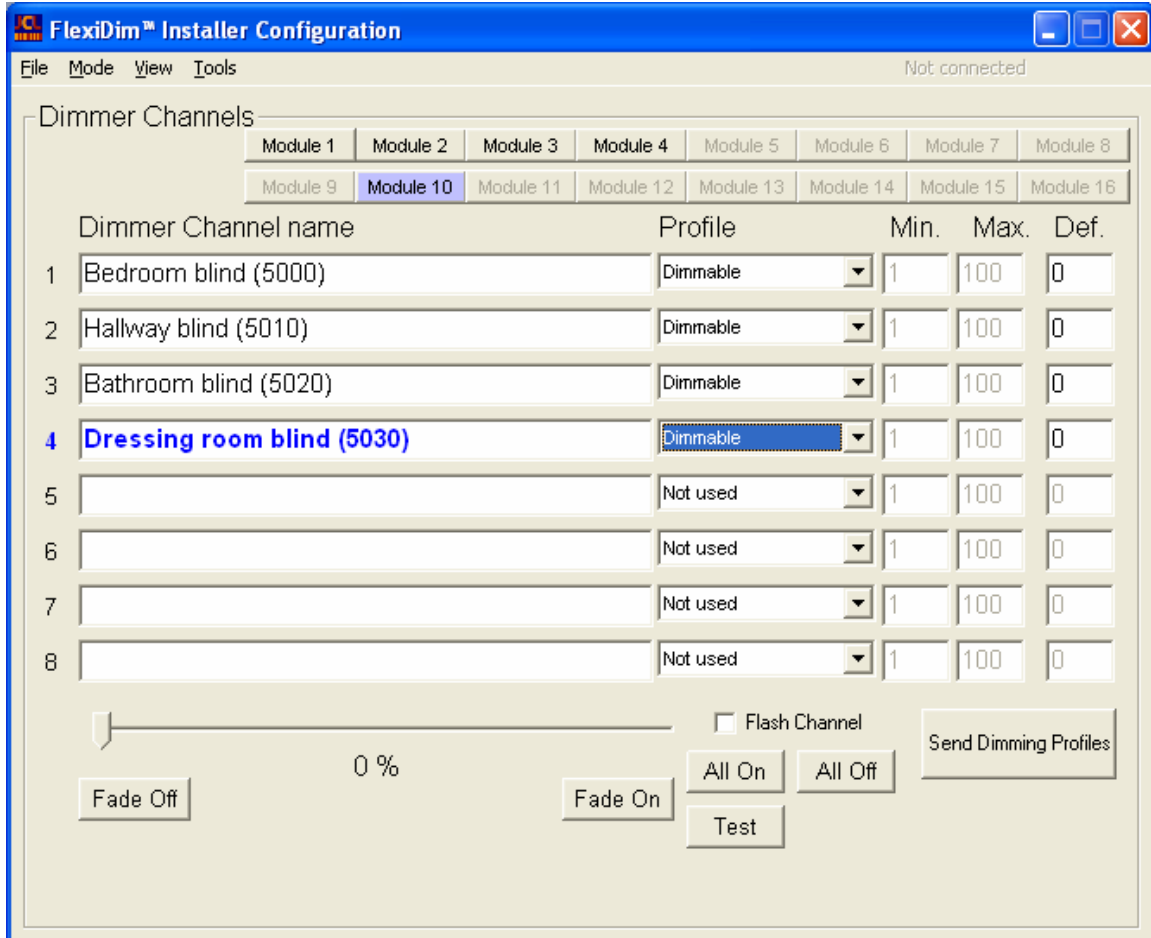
FlexiDim™ Installer Configuration

File Mode View Tools

Not connected

Dimmer Channels

Module 1 Module 2 Module 3 Module 4 Module 5 Module 6 Module 7 Module 8

Module 9 Module 10 Module 11 Module 12 Module 13 Module 14 Module 15 Module 16

| | Dimmer Channel name | Profile | Min. | Max. | Def. |
|---|---|---|---|---|---|
| 1 | Bedroom blind (5000) | Dimmable | 1 | 100 | 0 |
| 2 | Hallway blind (5010) | Dimmable | 1 | 100 | 0 |
| 3 | Bathroom blind (5020) | Dimmable | 1 | 100 | 0 |
| 4 | Dressing room blind (5030) | Dimmable | 1 | 100 | 0 |
| 5 | | Not used | 1 | 100 | 0 |
| 6 | | Not used | 1 | 100 | 0 |
| 7 | | Not used | 1 | 100 | 0 |
| 8 | | Not used | 1 | 100 | 0 |

Flash Channel

Send Dimming Profiles

0 %

All On All Off

Fade Off

Fade On

Test